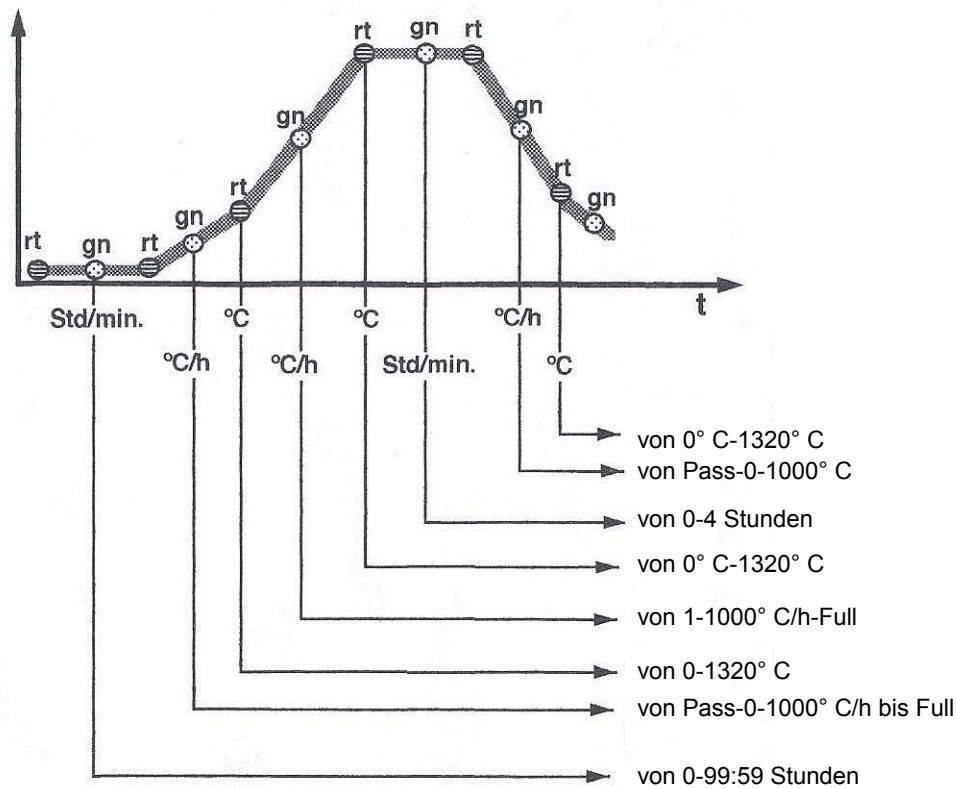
rt gn rt gn rt gn rt gn rt gn rt gn

t

Std/min. °C/h °C °C/h °C Std/min. °C/h °C

von 0° C-1320° C
von Pass-0-1000° C
von 0-4 Stunden
von 0° C-1320° C
von 1-1000° C/h-Full
von 0-1320° C
von Pass-0-1000° C/h bis Full
von 0-99:59 Stunden